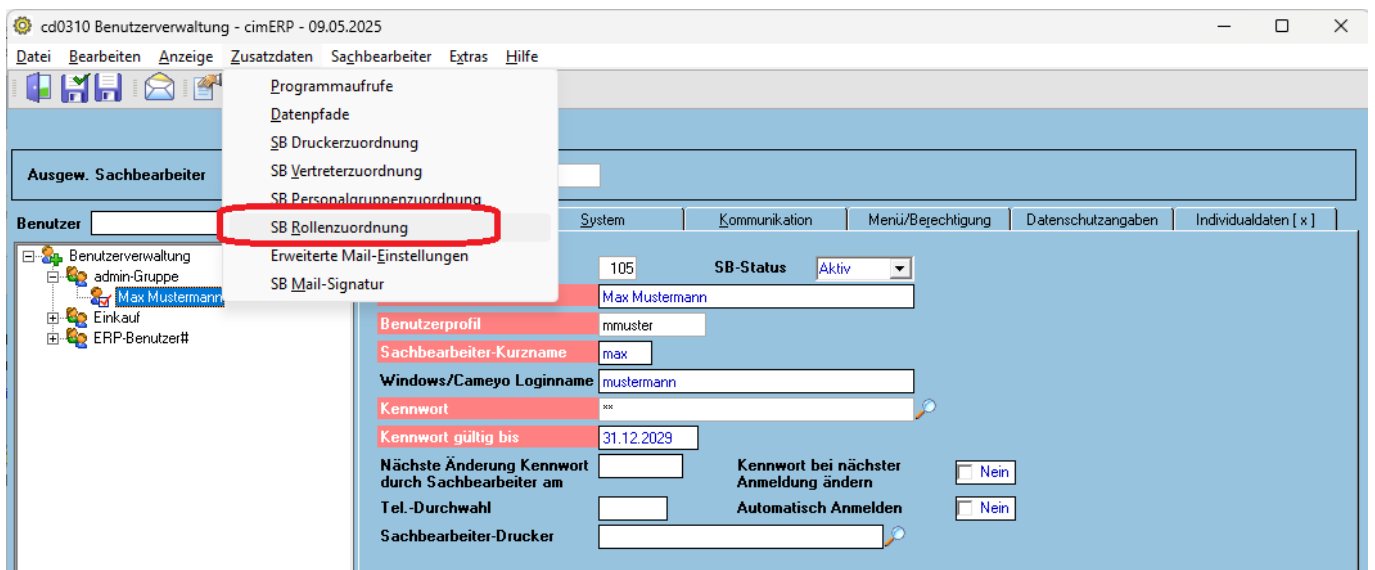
cd0310 Benutzerverwaltung - cimERP - 09.05.2025

Datei Bearbeiten Anzeige Zusatzdaten Sachbearbeiter Extras Hilfe

Programmaufrufe
Datenpfade
SB Druckerzuordnung
SB Vertreterzuordnung
SB Personalgruppenzuordnung
SB Rollenzuordnung
Erweiterte Mail-Einstellungen
SB Mail-Signatur

Ausgew. Sachbearbeiter

Benutzer

Benutzerverwaltung
admin-Gruppe
Max Mustermann
Einkauf
ERP-Benutzer#

System | Kommunikation | Menü/Berechtigung | Datenschutzangaben | Individualdaten [ x ]

105 SB-Status Aktiv
Max Mustermann
Benutzerprofil mmuster
Sachbearbeiter-Kurzname max
Windows/Cameyo Loginname mustermann
Kennwort **
Kennwort gültig bis 31.12.2029
Nächste Änderung Kennwort durch Sachbearbeiter am
Kennwort bei nächster Anmeldung ändern Nein
Tel.-Durchwahl
Automatisch Anmelden Nein
Sachbearbeiter-Drucker